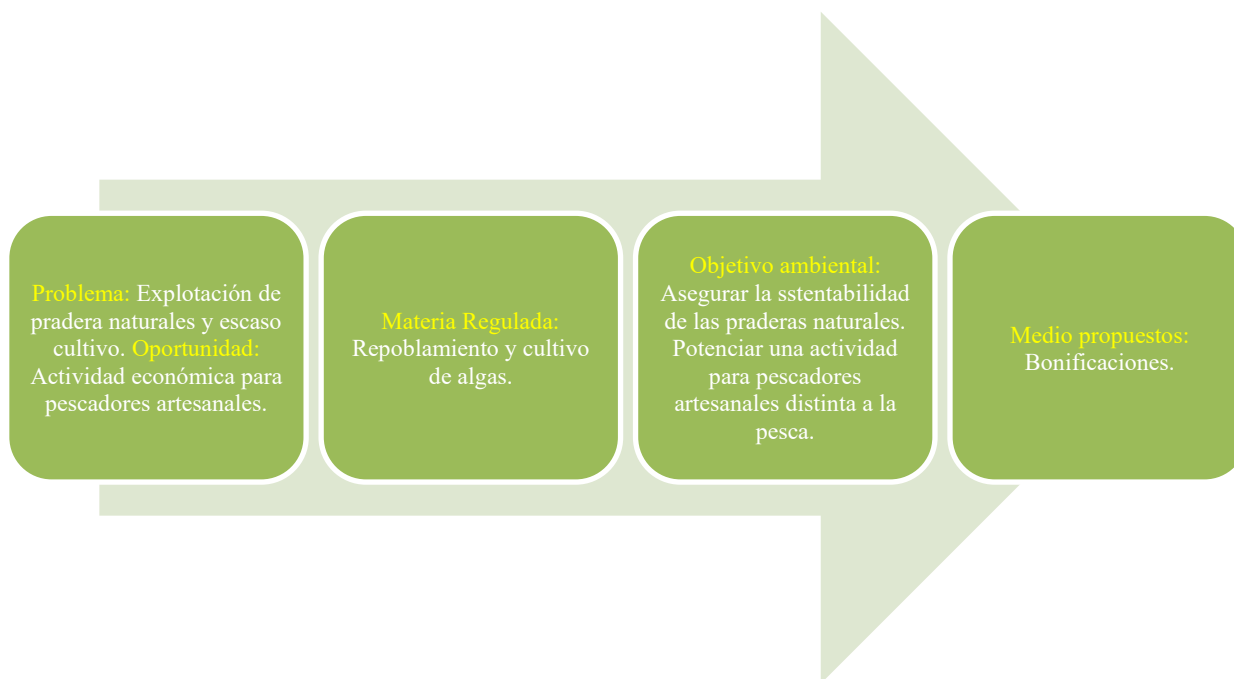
Problema: Explotación de pradera naturales y escaso cultivo. Oportunidad: Actividad económica para pescadores artesanales.

Materia Regulada: Repoblamiento y cultivo de algas.

Objetivo ambiental: Asegurar la sstentabilidad de las praderas naturales. Potenciar una actividad para pescadores artesanales distinta a la pesca.

Medio propuestos: Bonificaciones.